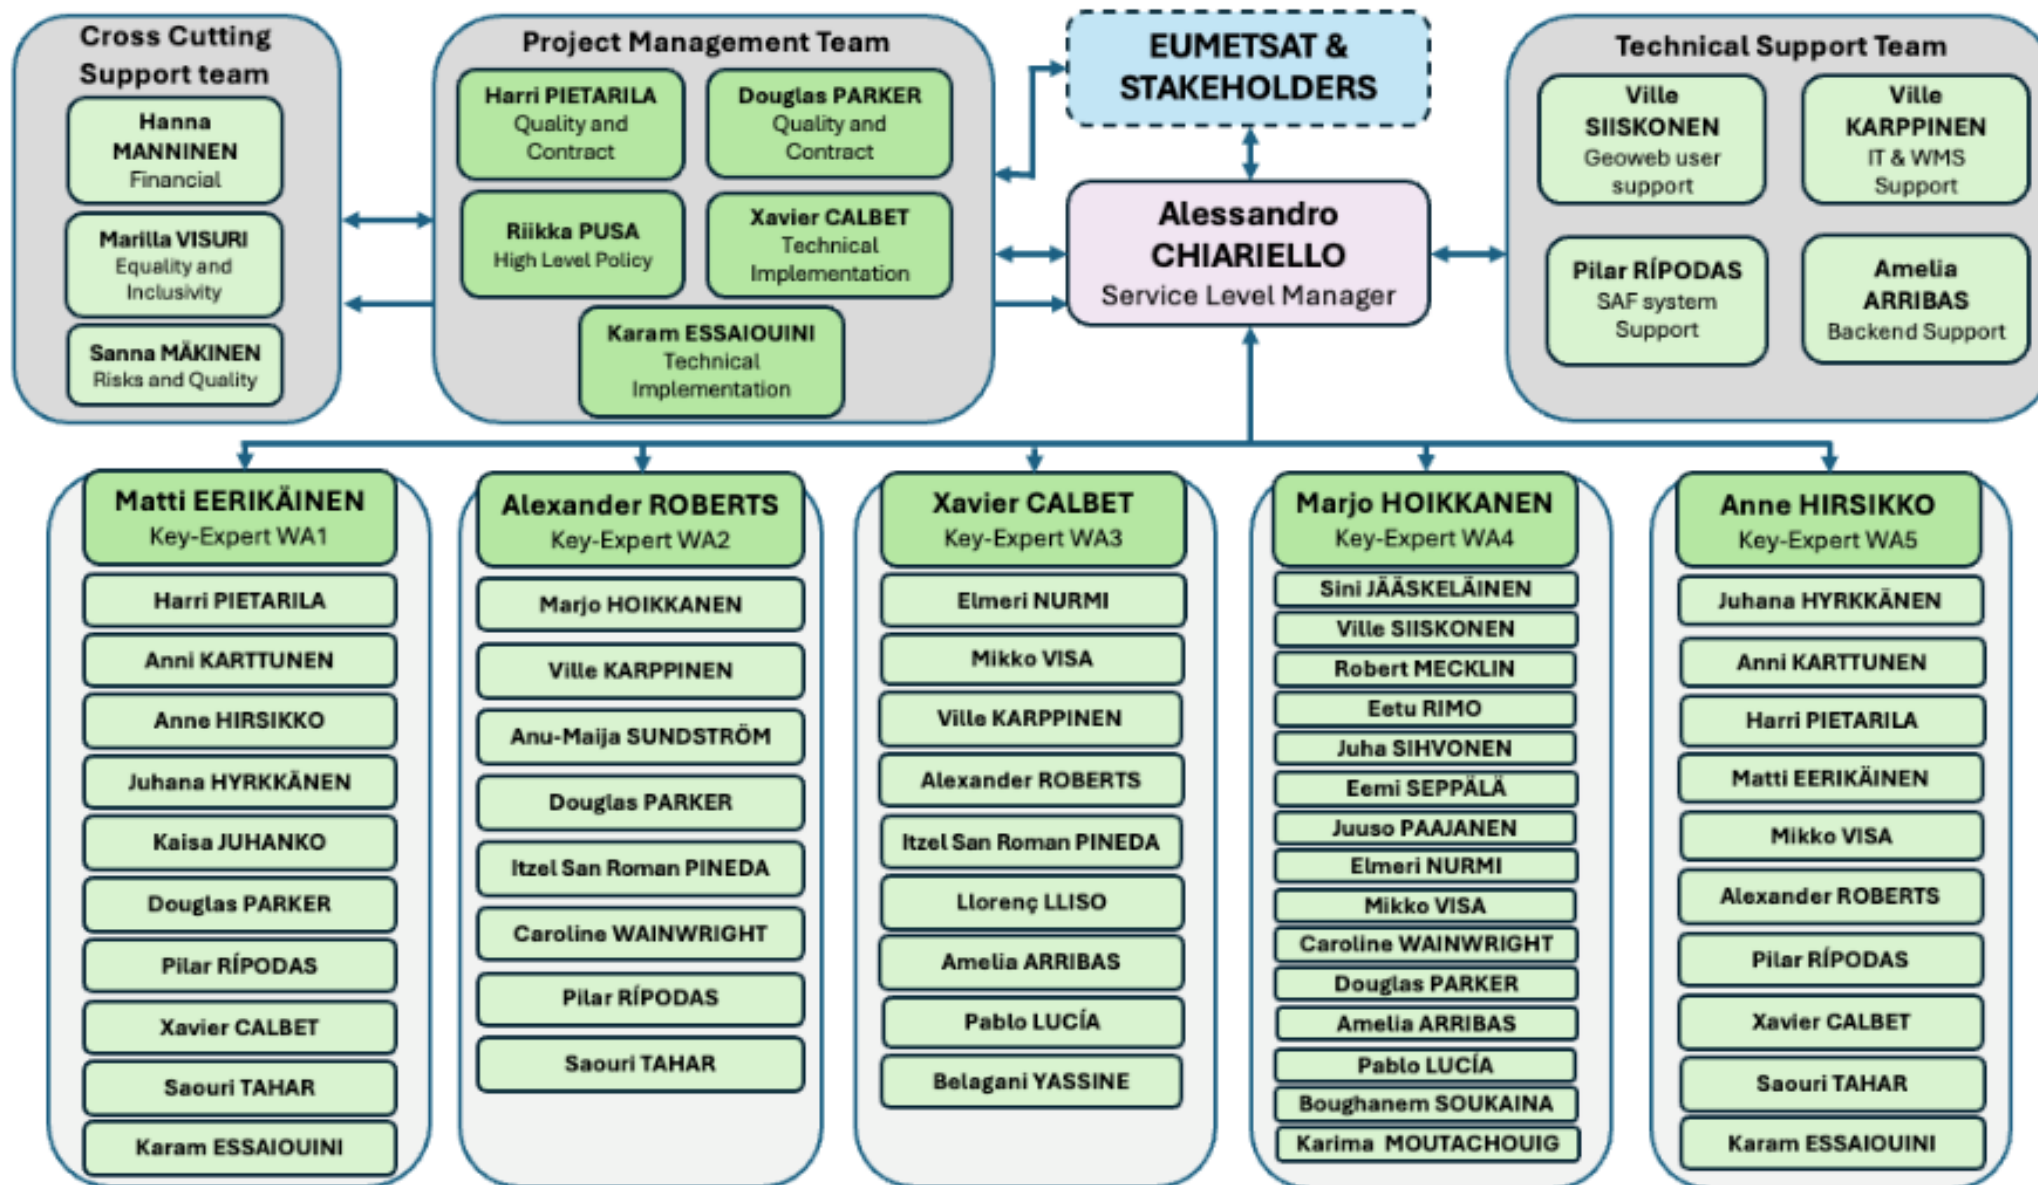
Cross Cutting Support team

Hanna MANNINEN
Financial

Marilla VISURI
Equality and Inclusivity

Sanna MÄKINEN
Risks and Quality

Project Management Team

Harri PIETARILA
Quality and Contract

Douglas PARKER
Quality and Contract

Riikka PUSA
High Level Policy

Xavier CALBET
Technical Implementation

Karam ESSAIOUINI
Technical Implementation

EUMETSAT & STAKEHOLDERS

Alessandro CHIARIELLO
Service Level Manager

Technical Support Team

Ville SIISKONEN
Geoweb user support

Ville KARPPINEN
IT & WMS Support

Pilar RÍPODAS
SAF system Support

Amelia ARRIBAS
Backend Support

Matti EERIKÄINEN
Key-Expert WA1

Harri PIETARILA
Anni KARTTUNEN
Anne HIRSIKKO
Juhana HYRKKÄNEN
Kaisa JUHANKO
Douglas PARKER
Pilar RÍPODAS
Xavier CALBET
Saouri TAHAR
Karam ESSAIOUINI

Alexander ROBERTS
Key-Expert WA2

Marjo HOIKKANEN
Ville KARPPINEN
Anu-Maija SUNDSTRÖM
Douglas PARKER
Itzel San Roman PINEDA
Caroline WAINWRIGHT
Pilar RÍPODAS
Saouri TAHAR

Xavier CALBET
Key-Expert WA3

Elmeri NURMI
Mikko VISA
Ville KARPPINEN
Alexander ROBERTS
Itzel San Roman PINEDA
Llorenç LLISO
Amelia ARRIBAS
Pablo LUCÍA
Belagani YASSINE

Marjo HOIKKANEN
Key-Expert WA4

Sini JÄÄSKELÄINEN
Ville SIISKONEN
Robert MECKLIN
Eetu RIMO
Juha SIHVONEN
Eemi SEPPÄLÄ
Juuso PAAJANEN
Elmeri NURMI
Mikko VISA
Caroline WAINWRIGHT
Douglas PARKER
Amelia ARRIBAS
Pablo LUCÍA
Boughanem SOUKAINA
Karima MOUTACHOUIG

Anne HIRSIKKO
Key-Expert WA5

Juhana HYRKKÄNEN
Anni KARTTUNEN
Harri PIETARILA
Matti EERIKÄINEN
Mikko VISA
Alexander ROBERTS
Pilar RÍPODAS
Xavier CALBET
Saouri TAHAR
Karam ESSAIOUINI